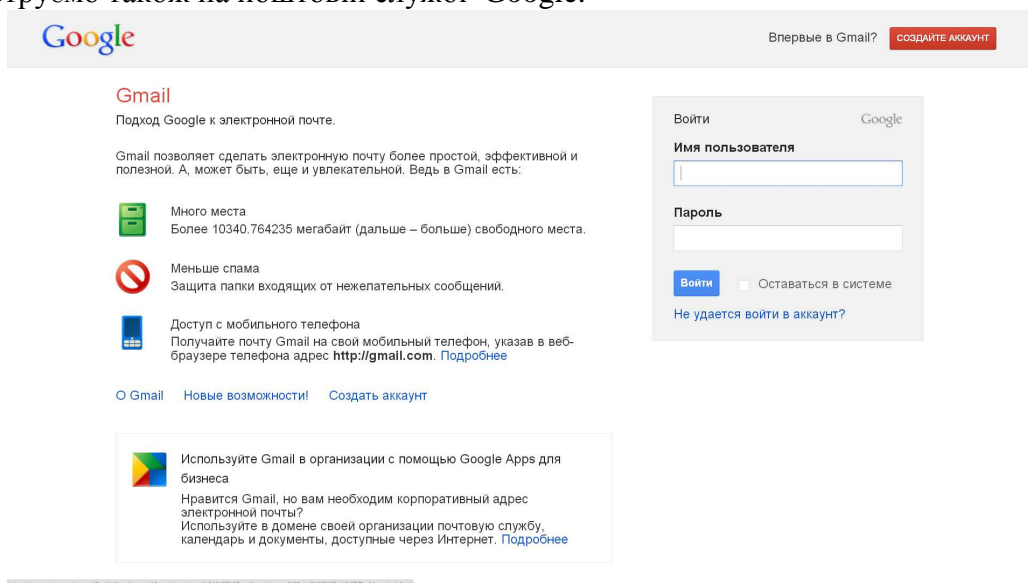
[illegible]руємо також на поштовій службі Google.

Google

Впервые в Gmail? СОЗДАЙТЕ АККАУНТ

Gmail

Подход Google к электронной почте.

Gmail позволяет сделать электронную почту более простой, эффективной и полезной. А, может быть, еще и увлекательной. Ведь в Gmail есть:

Много места
Более 10340.764235 мегабайт (дальше – больше) свободного места.

Меньше спама
Защита папки входящих от нежелательных сообщений.

Доступ с мобильного телефона
Получайте почту Gmail на свой мобильный телефон, указав в веб-браузере телефона адрес **http://gmail.com**. Подробнее

О Gmail Новые возможности! Создать аккаунт

Используйте Gmail в организации с помощью Google Apps для бизнеса
Нравится Gmail, но вам необходим корпоративный адрес электронной почты?
Используйте в домене своей организации почтовую службу, календарь и документы, доступные через Интернет. Подробнее

Войти Google

Имя пользователя

Пароль

Войти Оставаться в системе

Не удается войти в аккаунт?